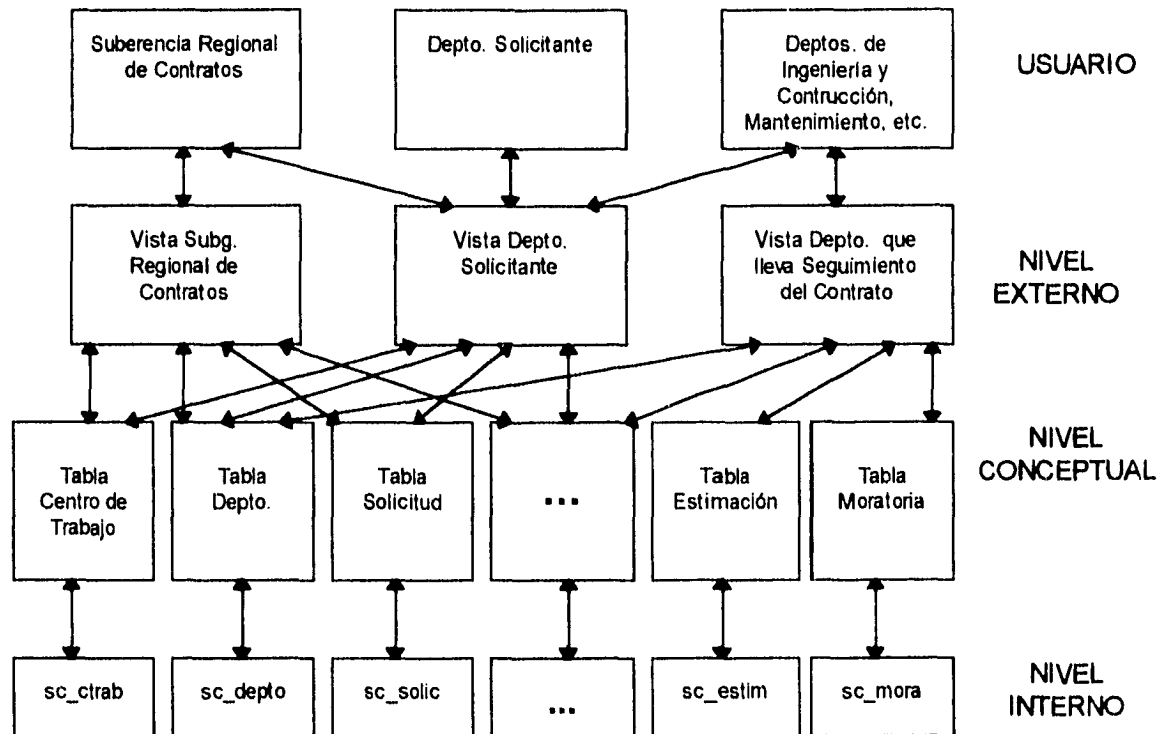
Suberencia Regional de Contratos

Depto. Solicitante

Deptos. de Ingenieria y Contrucción, Mantenimiento, etc.

USUARIO

Vista Subg. Regional de Contratos

Vista Depto. Solicitante

Vista Depto. que lleva Seguimiento del Contrato

NIVEL EXTERNO

Tabla Centro de Trabajo

Tabla Depto.

Tabla Solicitud

...

Tabla Estimación

Tabla Moratoria

NIVEL CONCEPTUAL

sc_ctrab

sc_depto

sc_solic

...

sc_estim

sc_mora

NIVEL INTERNO